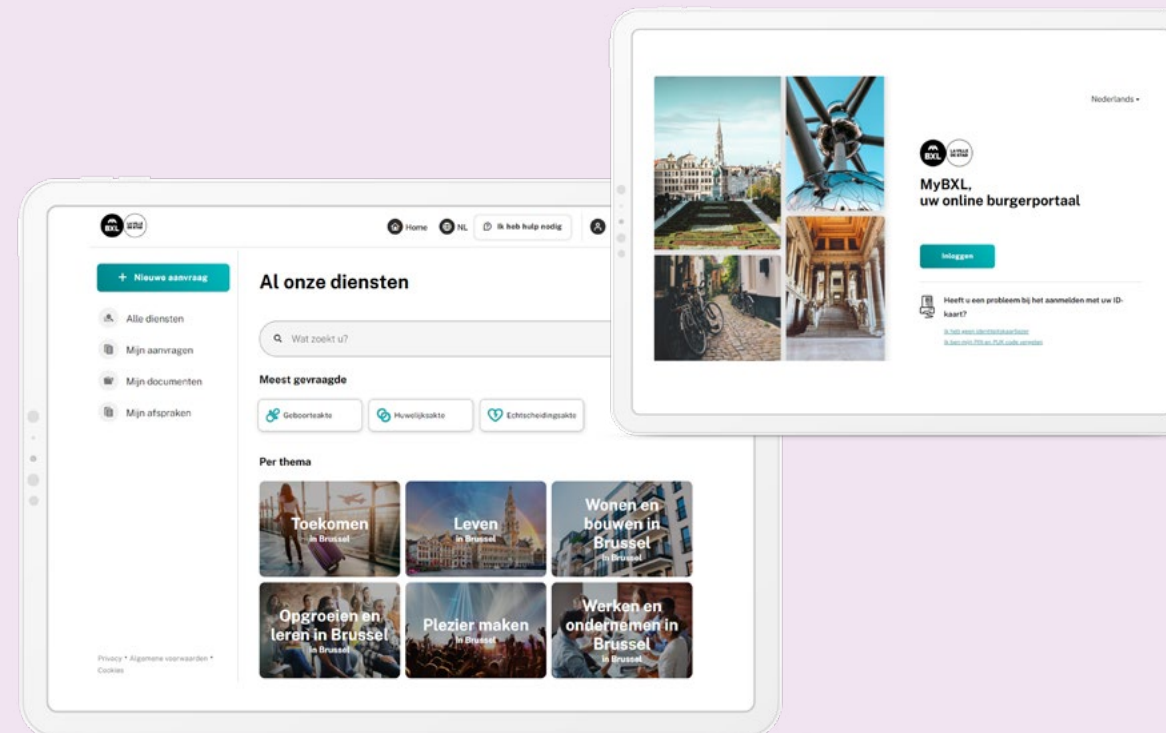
BXL LA VILLE DE STAD

Home NL Ik heb hulp nodig

+ Nieuwe aanvraag

Alle diensten

Mijn aanvragen

Mijn documenten

Mijn afspraken

Al onze diensten

Wat zoekt u?

Meest gevraagde

Geboorteakte

Huwelijksakte

Echtscheidingsakte

Per thema

Toekomen in Brussel

Leven in Brussel

Wonen en bouwen in Brussel in Brussel

Opgroeien en leren in Brussel in Brussel

Plezier maken in Brussel

Werken en ondernemen in Brussel in Brussel

Privacy • Algemene voorwaarden • Cookies

Nederlands

BXL LA VILLE DE STAD

MyBXL, uw online burgerportaal

Inloggen

Heeft u een probleem bij het aanmelden met uw ID-kaart?

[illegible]

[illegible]